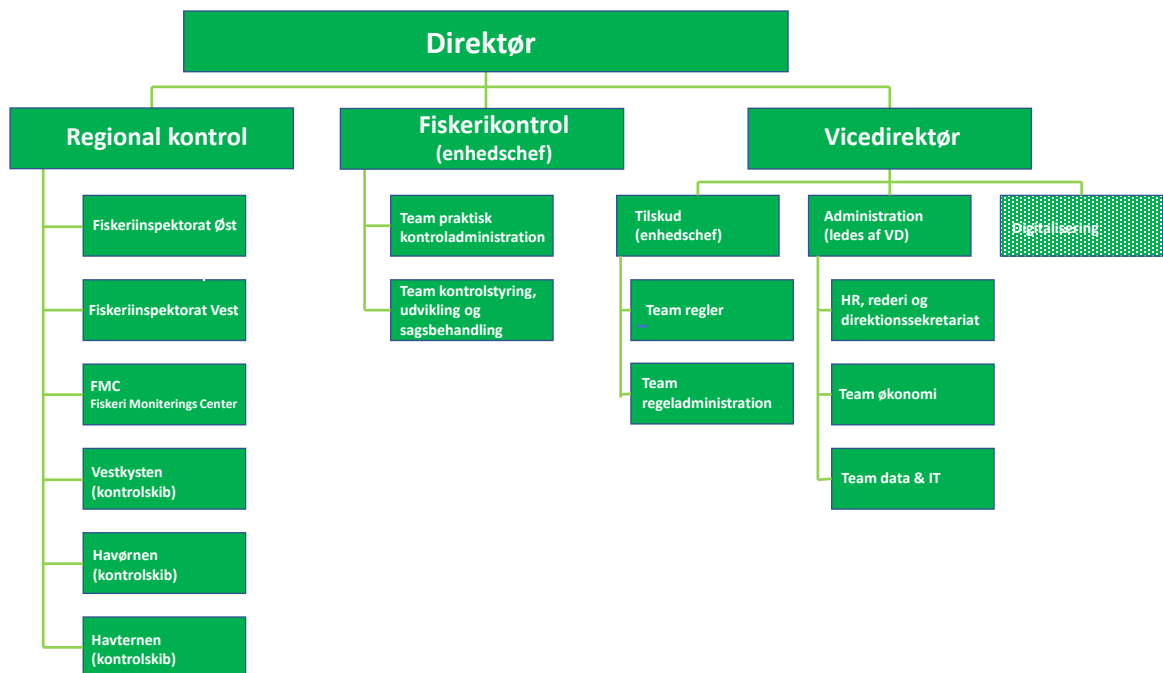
Direktør

Regional kontrol

Fiskeriinspektorat Øst

Fiskeriinspektorat Vest

FMC
Fiskeri Moniterings Center

Vestkysten (kontrolskib)

Havørnen (kontrolskib)

Havternen (kontrolskib)

Fiskerikontrol (enhedschef)

Team praktisk kontroladministration

Team kontrolstyring, udvikling og sagsbehandling

Vicedirektør

Tilskud (enhedschef)

Team regler

Team regeladministration

Administration (ledes af VD)

HR, rederi og direktionssekretariat

Team økonomi

Team data & IT

Digitalisering